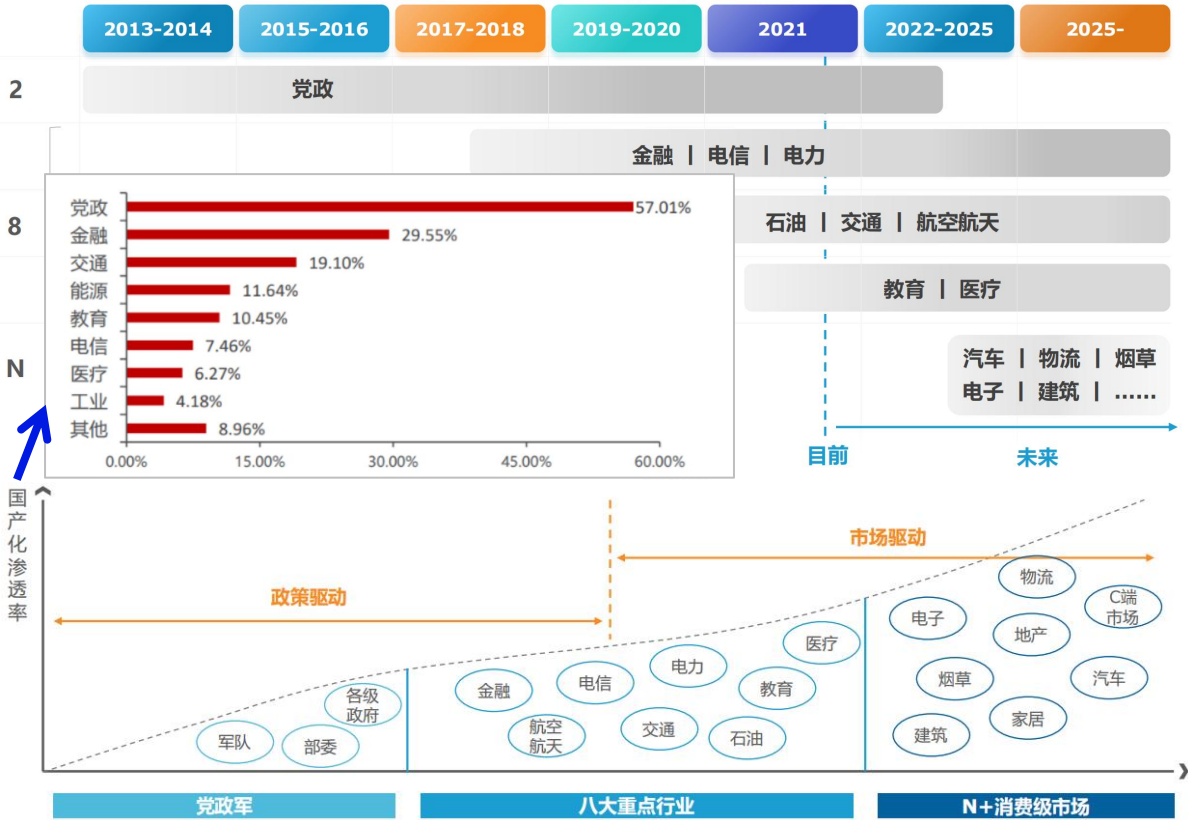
2013-2014 | 2015-2016 | 2017-2018 | 2019-2020 | 2021 | 2022-2025 | 2025-

2

党政

金融 | 电信 | 电力

8

石油 | 交通 | 航空航天

教育 | 医疗

N

汽车 | 物流 | 烟草
电子 | 建筑 | ……

目前

未来

| 行业 | 占比 |
|---|---|
| 党政 | 57.01% |
| 金融 | 29.55% |
| 交通 | 19.10% |
| 能源 | 11.64% |
| 教育 | 10.45% |
| 电信 | 7.46% |
| 医疗 | 6.27% |
| 工业 | 4.18% |
| 其他 | 8.96% |

0.00% 15.00% 30.00% 45.00% 60.00%

国产化渗透率

市场驱动

政策驱动

物流
C端市场
电子
地产
医疗
电力
烟草
汽车
各级政府
金融
电信
教育
家居
建筑
航空航天
交通
石油
军队
部委

党政军

八大重点行业

N+消费级市场